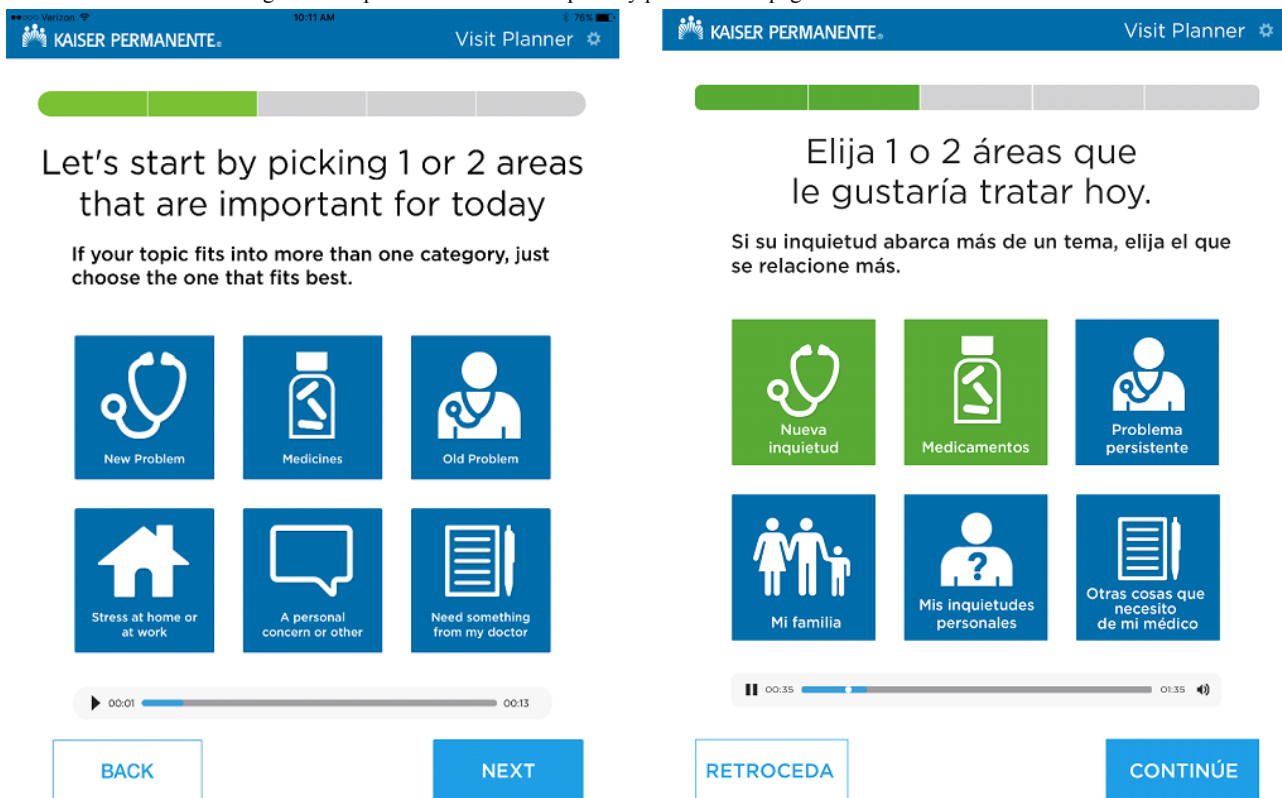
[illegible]

●●○○○ Verizon 10:11 AM 76%

KAISER PERMANENTE

Visit Planner

Let's start by picking 1 or 2 areas that are important for today

If your topic fits into more than one category, just choose the one that fits best.

New Problem

Medicines

Old Problem

Stress at home or at work

A personal concern or other

Need something from my doctor

00:01 00:13

BACK

NEXT

KAISER PERMANENTE

Visit Planner

Elija 1 o 2 áreas que le gustaría tratar hoy.

Si su inquietud abarca más de un tema, elija el que se relacione más.

Nueva inquietud

Medicamentos

Problema persistente

Mi familia

Mis inquietudes personales

Otras cosas que necesito de mi médico

00:35 01:35

RETROCEDA

CONTINÚE